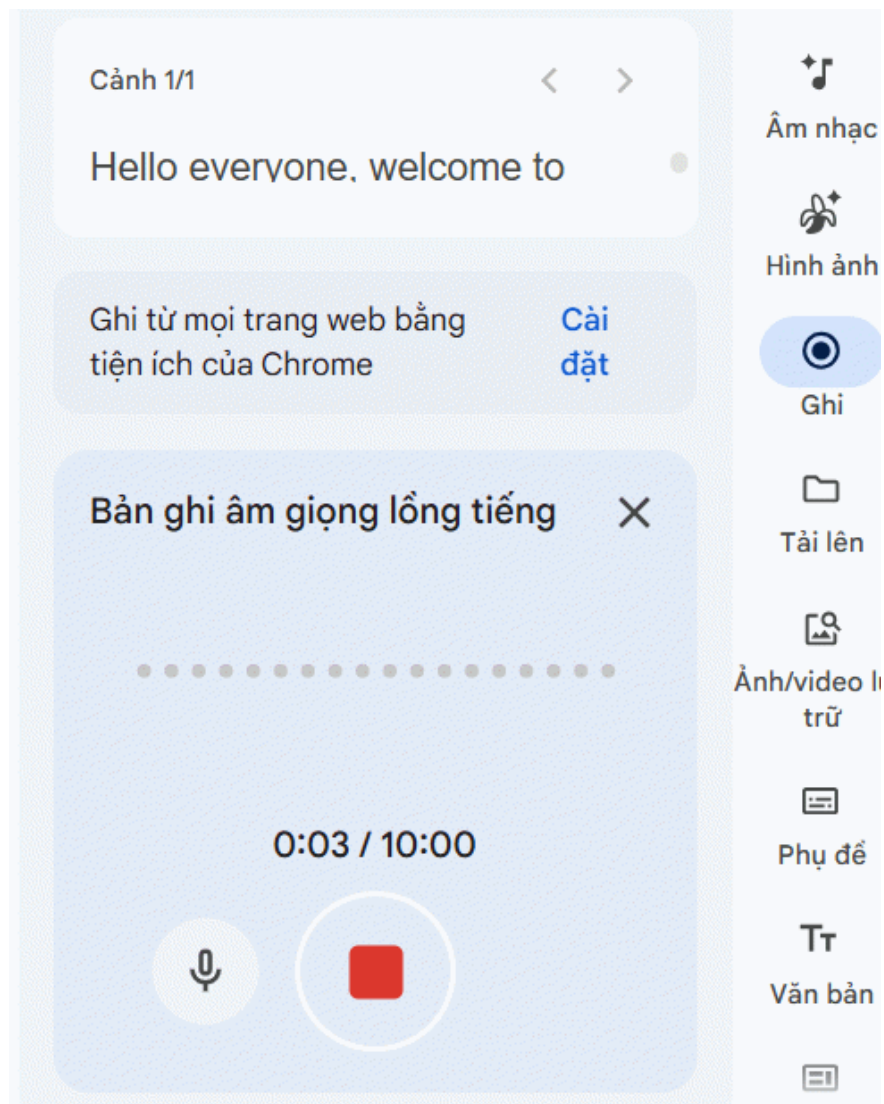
Cảnh 1/1

Hello everyone, welcome to

Ghi từ mọi trang web bằng tiện ích của Chrome

Cài đặt

Bản ghi âm giọng lồng tiếng

0:03 / 10:00

Âm nhạc

Hình ảnh

Ghi

Tải lên

Ảnh/video l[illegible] trữ

Phụ đề

Văn bản